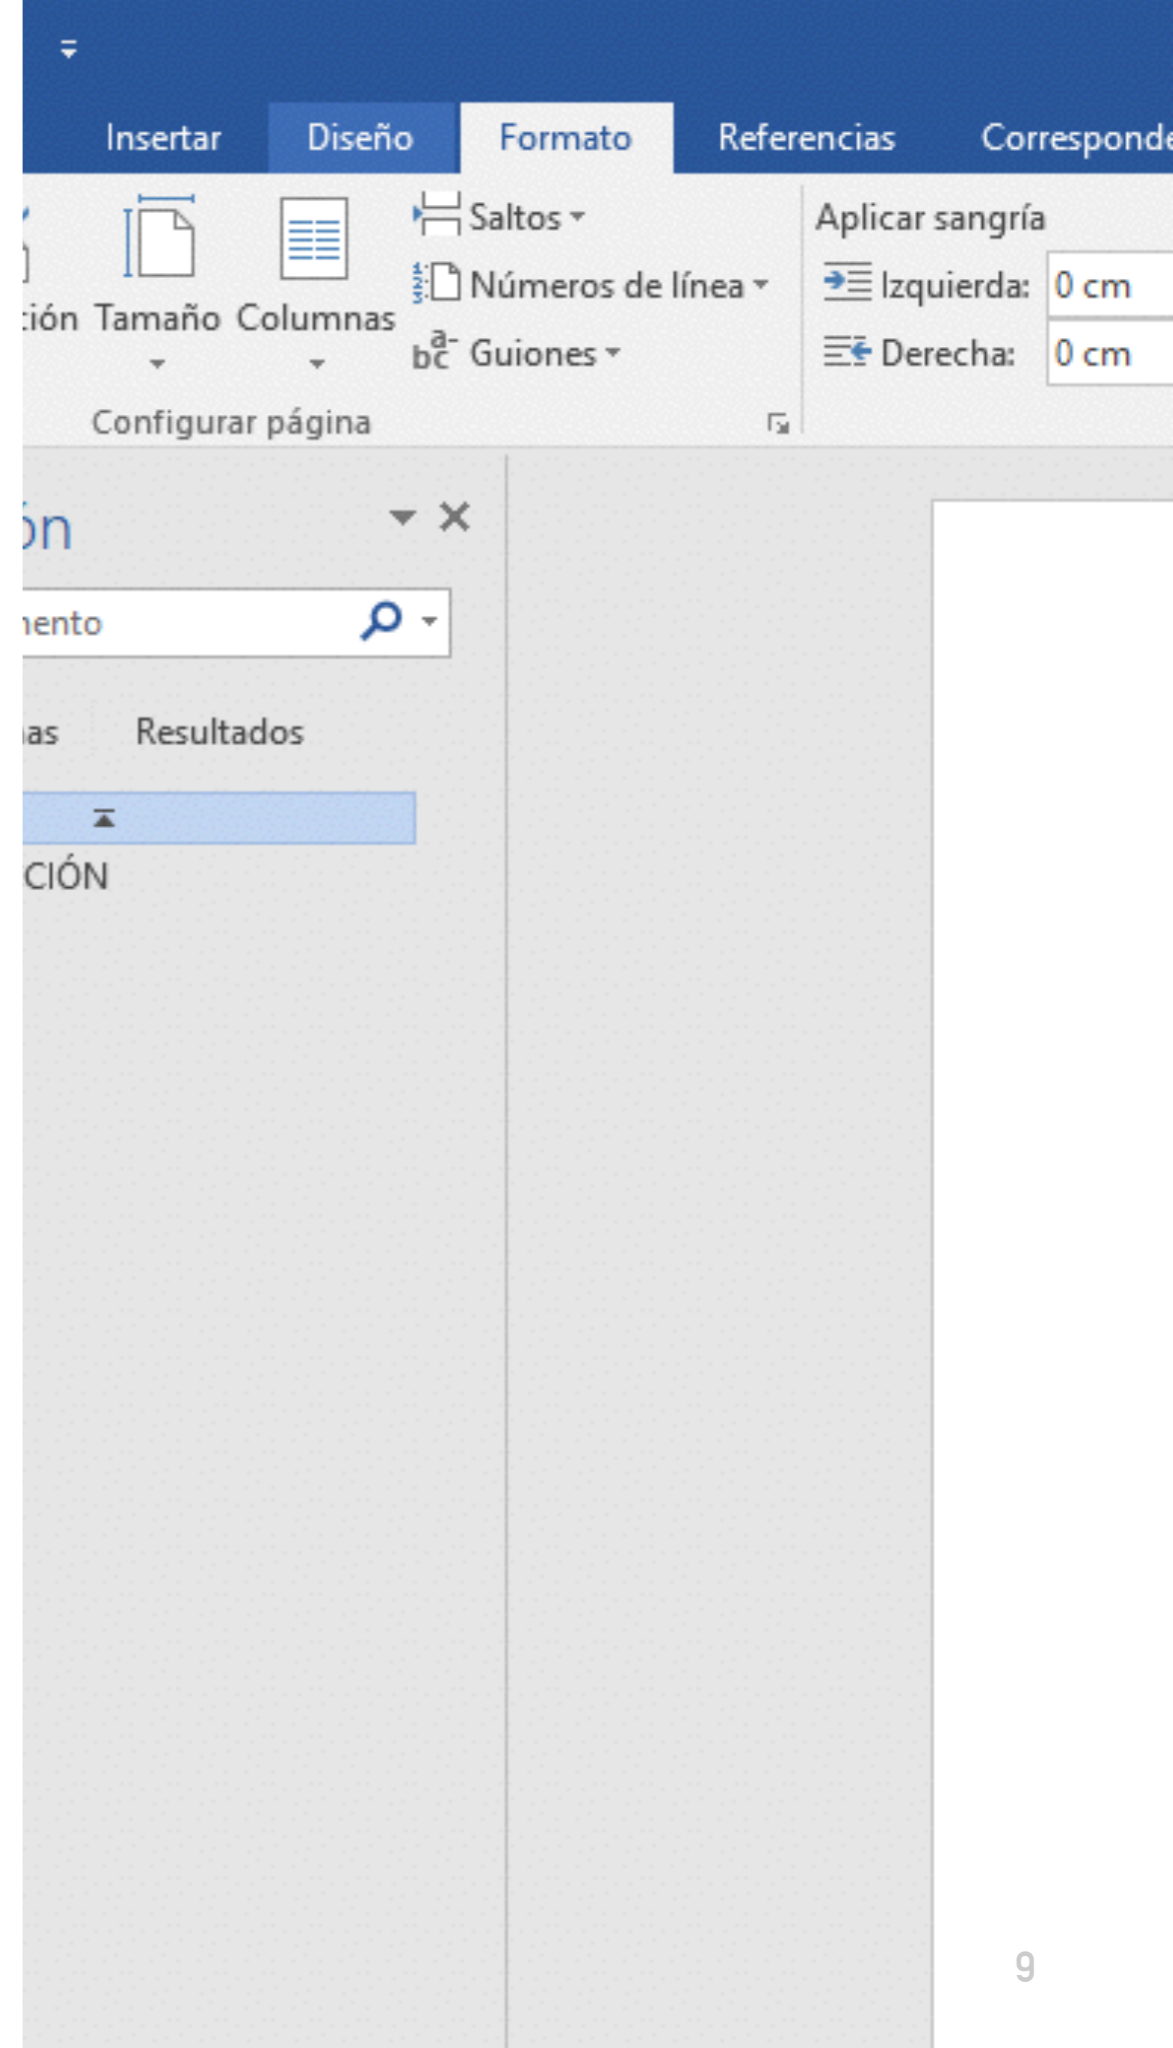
Insertar Diseño Formato Referencias Corresponde

ión Tamaño Columnas

Saltos

Números de línea

Guiones

Configurar página

Aplicar sangría

Izquierda: 0 cm

Derecha: 0 cm

ón

ento

as Resultados

CIÓN

9